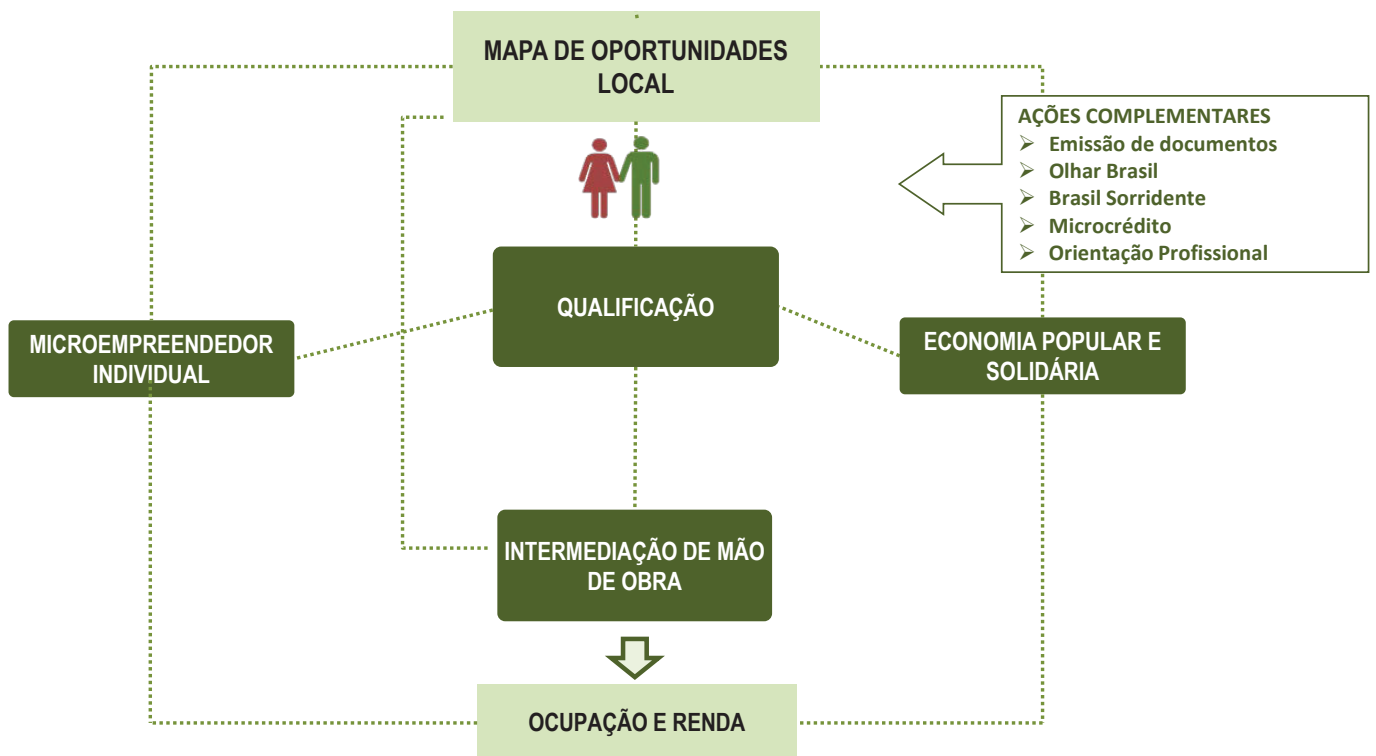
MAPA DE OPORTUNIDADES LOCAL

AÇÕES COMPLEMENTARES
- Emissão de documentos
- Olhar Brasil
- Brasil Sorridente
- Microcrédito
- Orientação Profissional

QUALIFICAÇÃO

MICROEMPREENDEDOR INDIVIDUAL

ECONOMIA POPULAR E SOLIDÁRIA

INTERMEDIAÇÃO DE MÃO DE OBRA

OCUPAÇÃO E RENDA